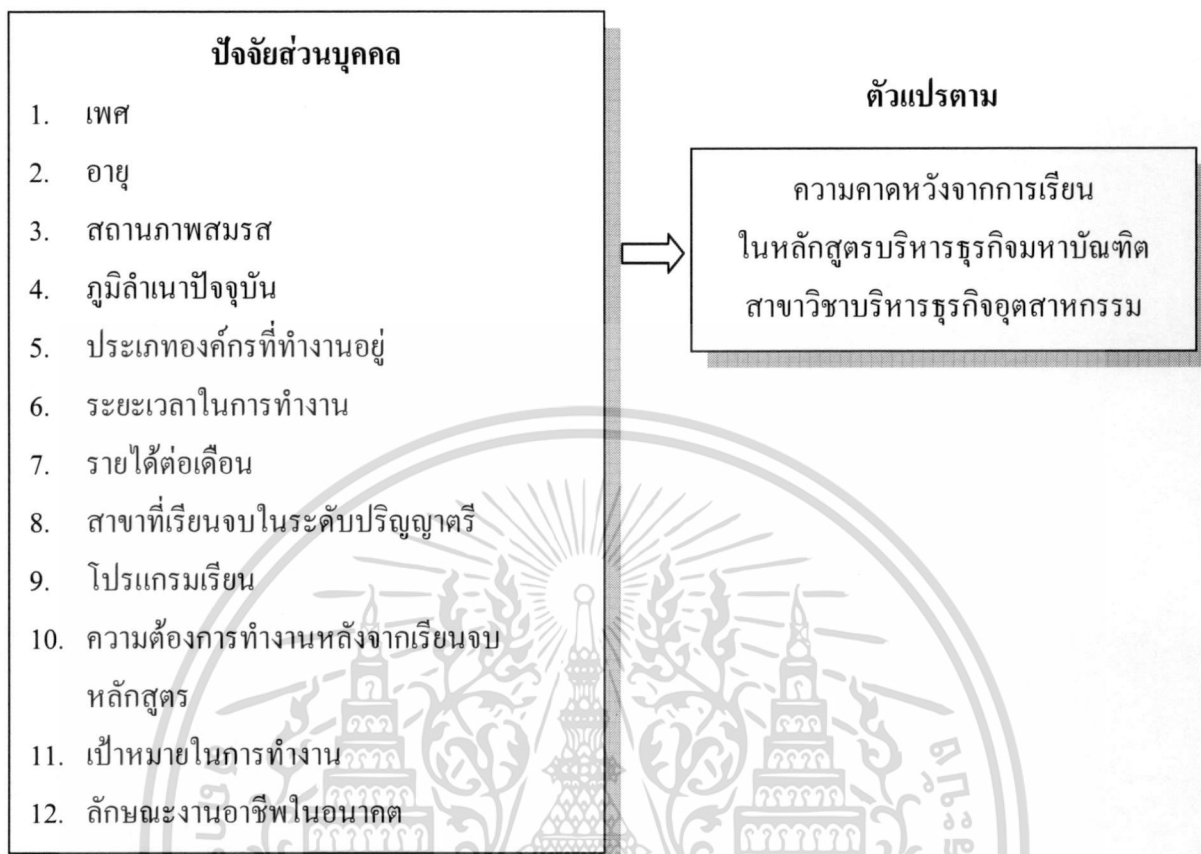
ปัจจัยส่วนบุคคล

1. เพศ
2. อายุ
3. สถานภาพสมรส
4. ภูมิลำเนาปัจจุบัน
5. ประเภทองค์กรที่ทำงานอยู่
6. ระยะเวลาในการทำงาน
7. รายได้ต่อเดือน
8. สาขาที่เรียนจบในระดับปริญญาตรี
9. โปรแกรมเรียน
10. ความต้องการทำงานหลังจากเรียนจบหลักสูตร
11. เป้าหมายในการทำงาน
12. ลักษณะงานอาชีพในอนาคต

ตัวแปรตาม

ความคาดหวังจากการเรียน ในหลักสูตรบริหารธุรกิจมหาบัณฑิต สาขาวิชาบริหารธุรกิจอุตสาหกรรม